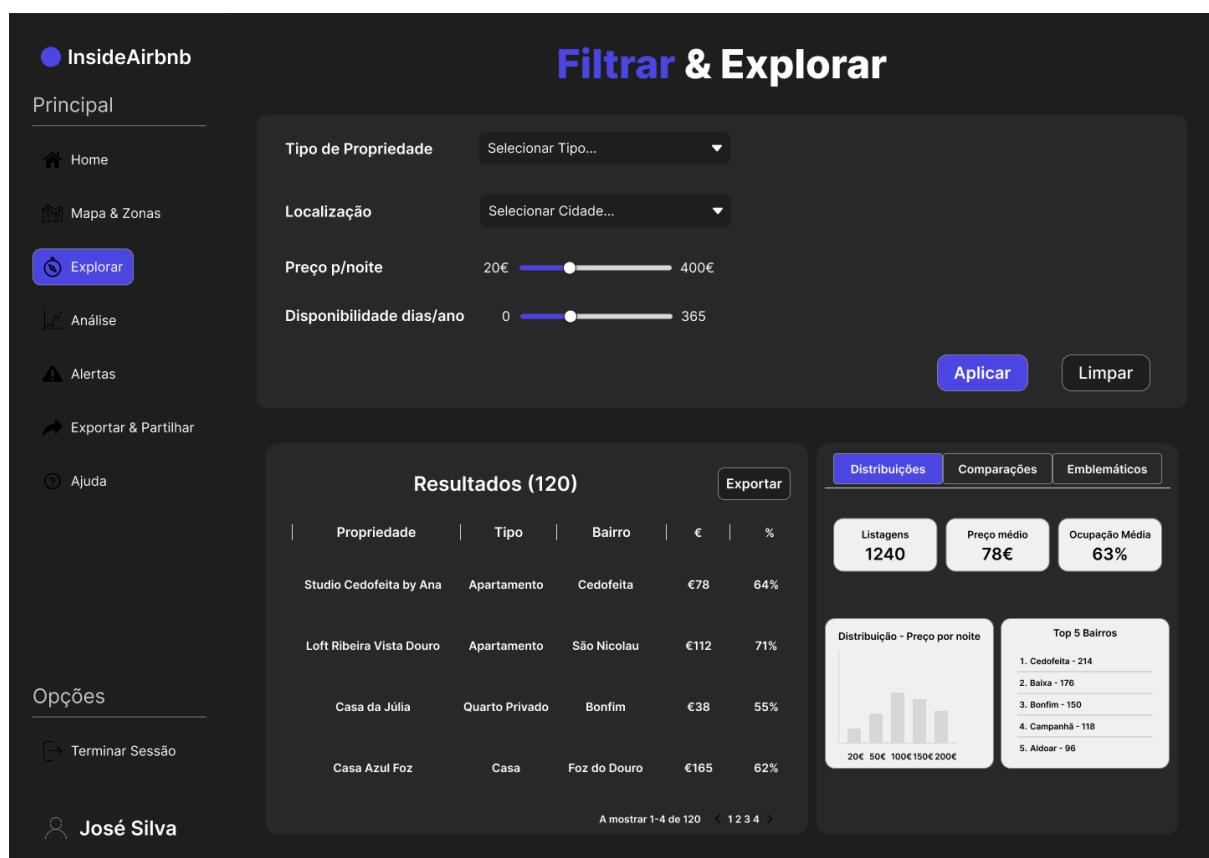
InsideAirbnb

Principal

Home

Mapa & Zonas

Explorar

Análise

Alertas

Exportar & Partilhar

Ajuda

Opções

Terminar Sessão

José Silva

Filtrar & Explorar

Tipo de Propriedade Selecionar Tipo...

Localização Selecionar Cidade...

Preço p/noite 20€ 400€

Disponibilidade dias/ano 0 365

Aplicar Limpar

Resultados (120)

Exportar

| Propriedade | Tipo | Bairro | € | % |
|---|---|---|---|---|
| Studio Cedofeita by Ana | Apartamento | Cedofeita | €78 | 64% |
| Loft Ribeira Vista Douro | Apartamento | São Nicolau | €112 | 71% |
| Casa da Júlia | Quarto Privado | Bonfim | €38 | 55% |
| Casa Azul Foz | Casa | Foz do Douro | €165 | 62% |

A mostrar 1-4 de 120 < 1 2 3 4 >

Distribuições Comparações Emblemáticos

Listagens 1240

Preço médio 78€

Ocupação Média 63%

Distribuição - Preço por noite

20€ 50€ 100€ 150€ 200€

Top 5 Bairros

1. Cedofeita - 214
2. Baixa - 176
3. Bonfim - 150
4. Campanhã - 118
5. Aldoar - 96